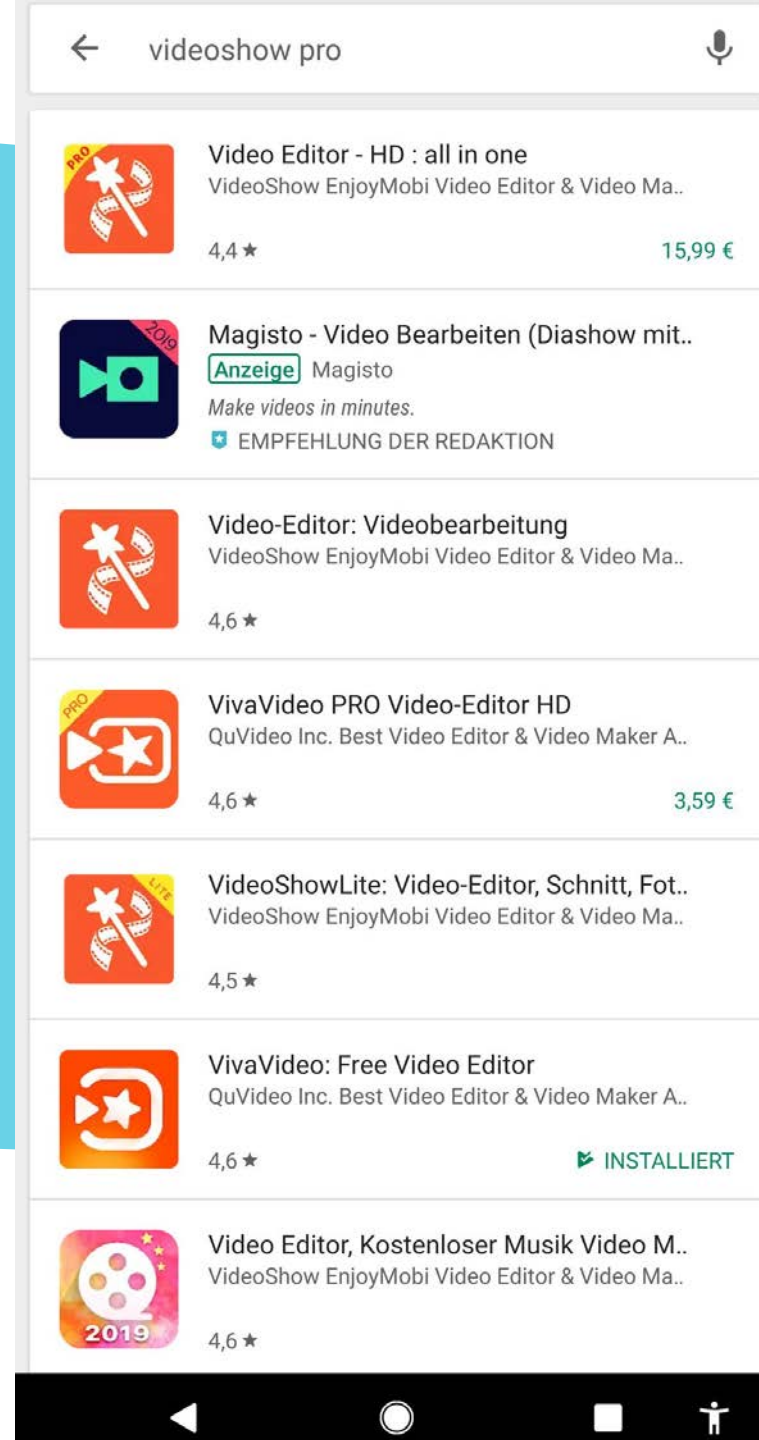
videoshow pro

PRO
Video Editor - HD : all in one
VideoShow EnjoyMobi Video Editor & Video Ma..
4,4 ★
15,99 €

2019
Magisto - Video Bearbeiten (Diashow mit..
Anzeige Magisto
Make videos in minutes.
EMPFEHLUNG DER REDAKTION

Video-Editor: Videobearbeitung
VideoShow EnjoyMobi Video Editor & Video Ma..
4,6 ★

PRO
VivaVideo PRO Video-Editor HD
QuVideo Inc. Best Video Editor & Video Maker A..
4,6 ★
3,59 €

LITE
VideoShowLite: Video-Editor, Schnitt, Fot..
VideoShow EnjoyMobi Video Editor & Video Ma..
4,5 ★

VivaVideo: Free Video Editor
QuVideo Inc. Best Video Editor & Video Maker A..
4,6 ★
INSTALLIERT

2019
Video Editor, Kostenloser Musik Video M..
VideoShow EnjoyMobi Video Editor & Video Ma..
4,6 ★